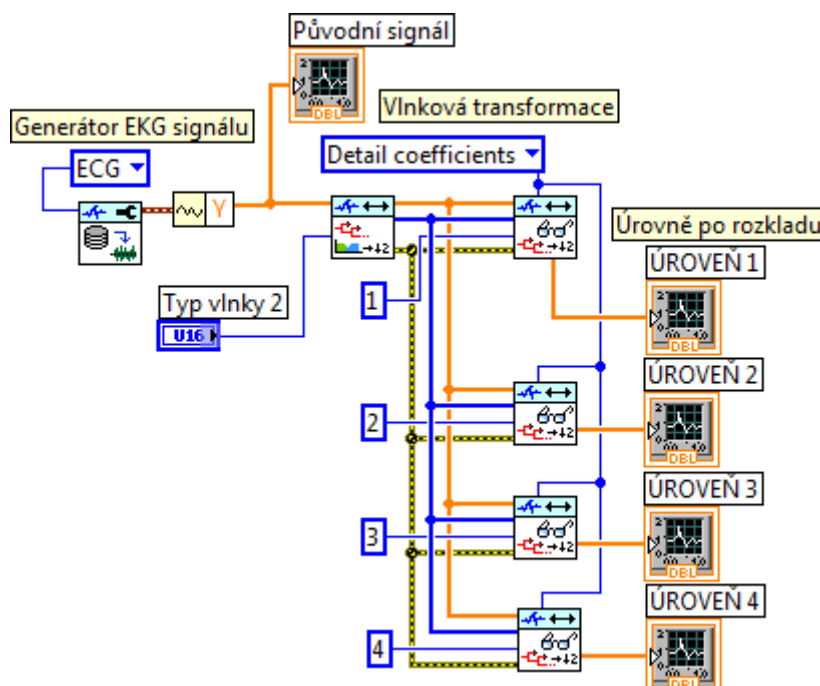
Původní signál

Vlnková transformace

Generátor EKG signálu

ECG

Y

Detail coefficients

Úrovně po rozkladu

ÚROVEŇ 1

Typ vlnky 2

U16

1

ÚROVEŇ 2

2

ÚROVEŇ 3

3

ÚROVEŇ 4

4

DBL

DBL

DBL

DBL

DBL